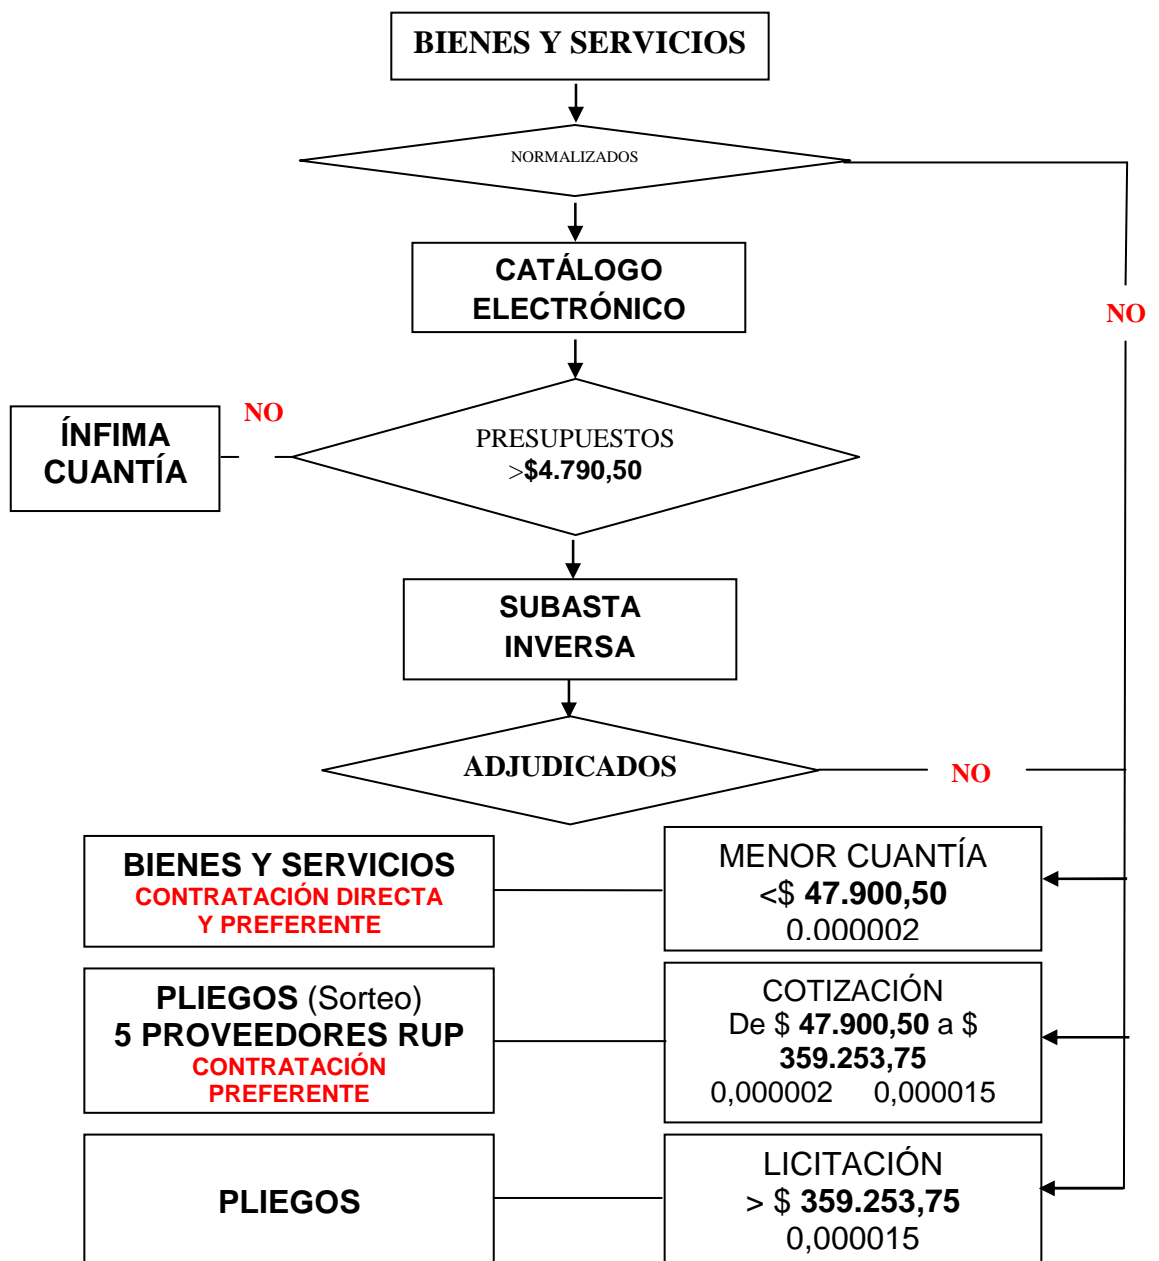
BIENES Y SERVICIOS

NORMALIZADOS

CATÁLOGO ELECTRÓNICO

NO

ÍNFIMA CUANTÍA

NO

PRESUPUESTOS >$4.790,50

SUBASTA INVERSA

ADJUDICADOS

NO

BIENES Y SERVICIOS
CONTRATACIÓN DIRECTA Y PREFERENTE

MENOR CUANTÍA
<$ 47.900,50
0.000002

PLIEGOS (Sorteo)
5 PROVEEDORES RUP
CONTRATACIÓN PREFERENTE

COTIZACIÓN
De $ 47.900,50 a $ 359.253,75
0,000002 0,000015

PLIEGOS

LICITACIÓN
> $ 359.253,75
0,000015